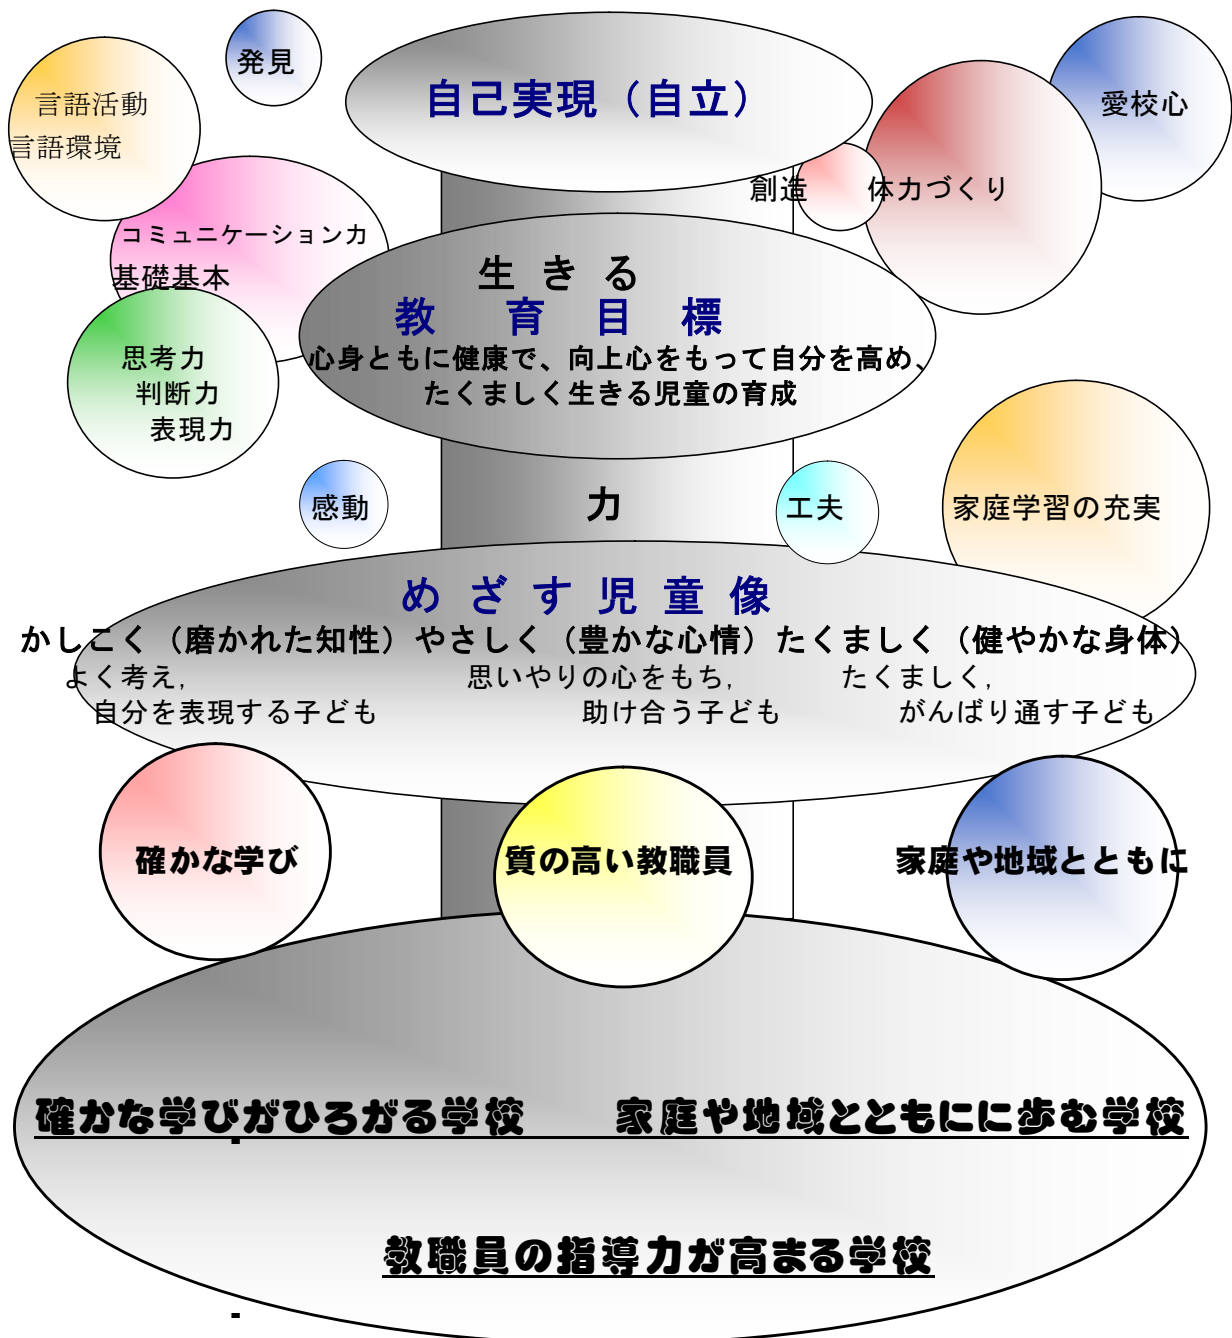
発見

言語活動
言語環境

自己実現（自立）

愛校心

創造　体力づくり

コミュニケーション力
基礎基本

生　き　る

教　育　目　標
心身ともに健康で、向上心をもって自分を高め、たくましく生きる児童の育成

思考力
判断力
表現力

感動

力

工夫

家庭学習の充実

め ざ す 児 童 像
かしこく（磨かれた知性）やさしく（豊かな心情）たくましく（健やかな身体）
よく考え，自分を表現する子ども
思いやりの心をもち，助け合う子ども
たくましく，がんばり通す子ども

確かな学び

質の高い教職員

家庭や地域とともに

確かな学びがひろがる学校　家庭や地域とともにに歩む学校

教職員の指導力が高まる学校